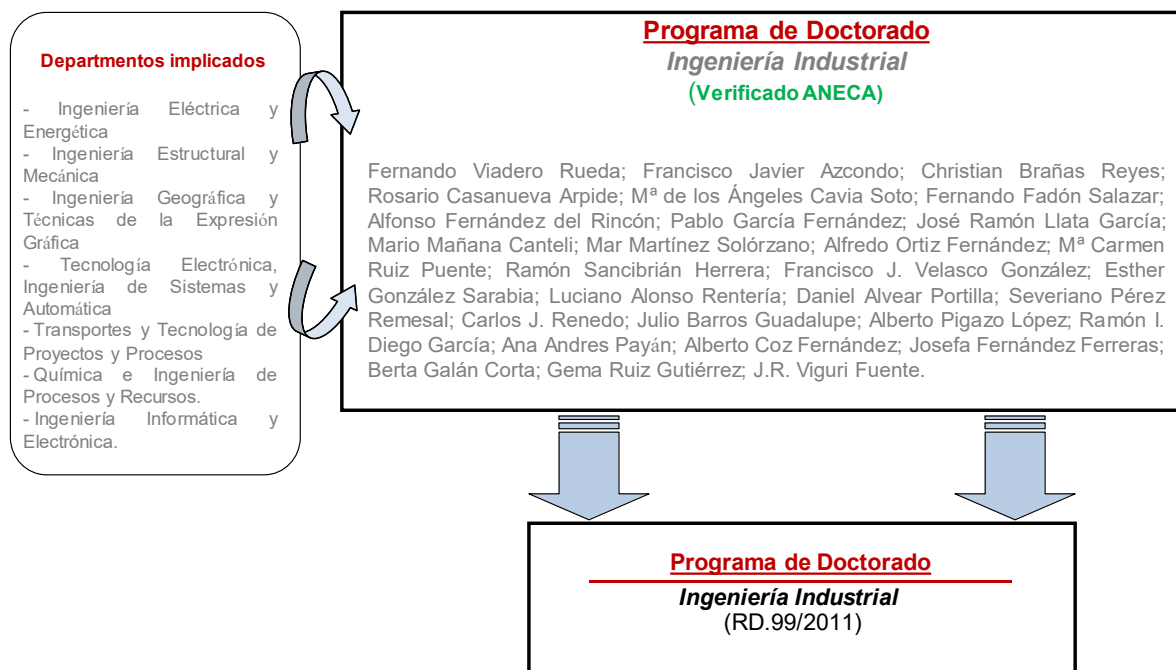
Departmentos implicados

- Ingeniería Eléctrica y Energética
- Ingeniería Estructural y Mecánica
- Ingeniería Geográfica y Técnicas de la Expresión Gráfica
- Tecnología Electrónica, Ingeniería de Sistemas y Automática
- Transportes y Tecnología de Proyectos y Procesos
- Química e Ingeniería de Procesos y Recursos.
- Ingeniería Informática y Electrónica.

Programa de Doctorado
Ingeniería Industrial
(Verificado ANECA)

Fernando Viadero Rueda; Francisco Javier Azcondo; Christian Brañas Reyes; Rosario Casanueva Arpide; Mª de los Ángeles Cavia Soto; Fernando Fadón Salazar; Alfonso Fernández del Rincón; Pablo García Fernández; José Ramón Llata García; Mario Mañana Canteli; Mar Martínez Solórzano; Alfredo Ortiz Fernández; Mª Carmen Ruiz Puente; Ramón Sancibrián Herrera; Francisco J. Velasco González; Esther González Sarabia; Luciano Alonso Rentería; Daniel Alvear Portilla; Severiano Pérez Remesal; Carlos J. Renedo; Julio Barros Guadalupe; Alberto Pigazo López; Ramón I. Diego García; Ana Andres Payán; Alberto Coz Fernández; Josefa Fernández Ferreras; Berta Galán Corta; Gema Ruiz Gutiérrez; J.R. Viguri Fuente.

Programa de Doctorado
Ingeniería Industrial
(RD.99/2011)